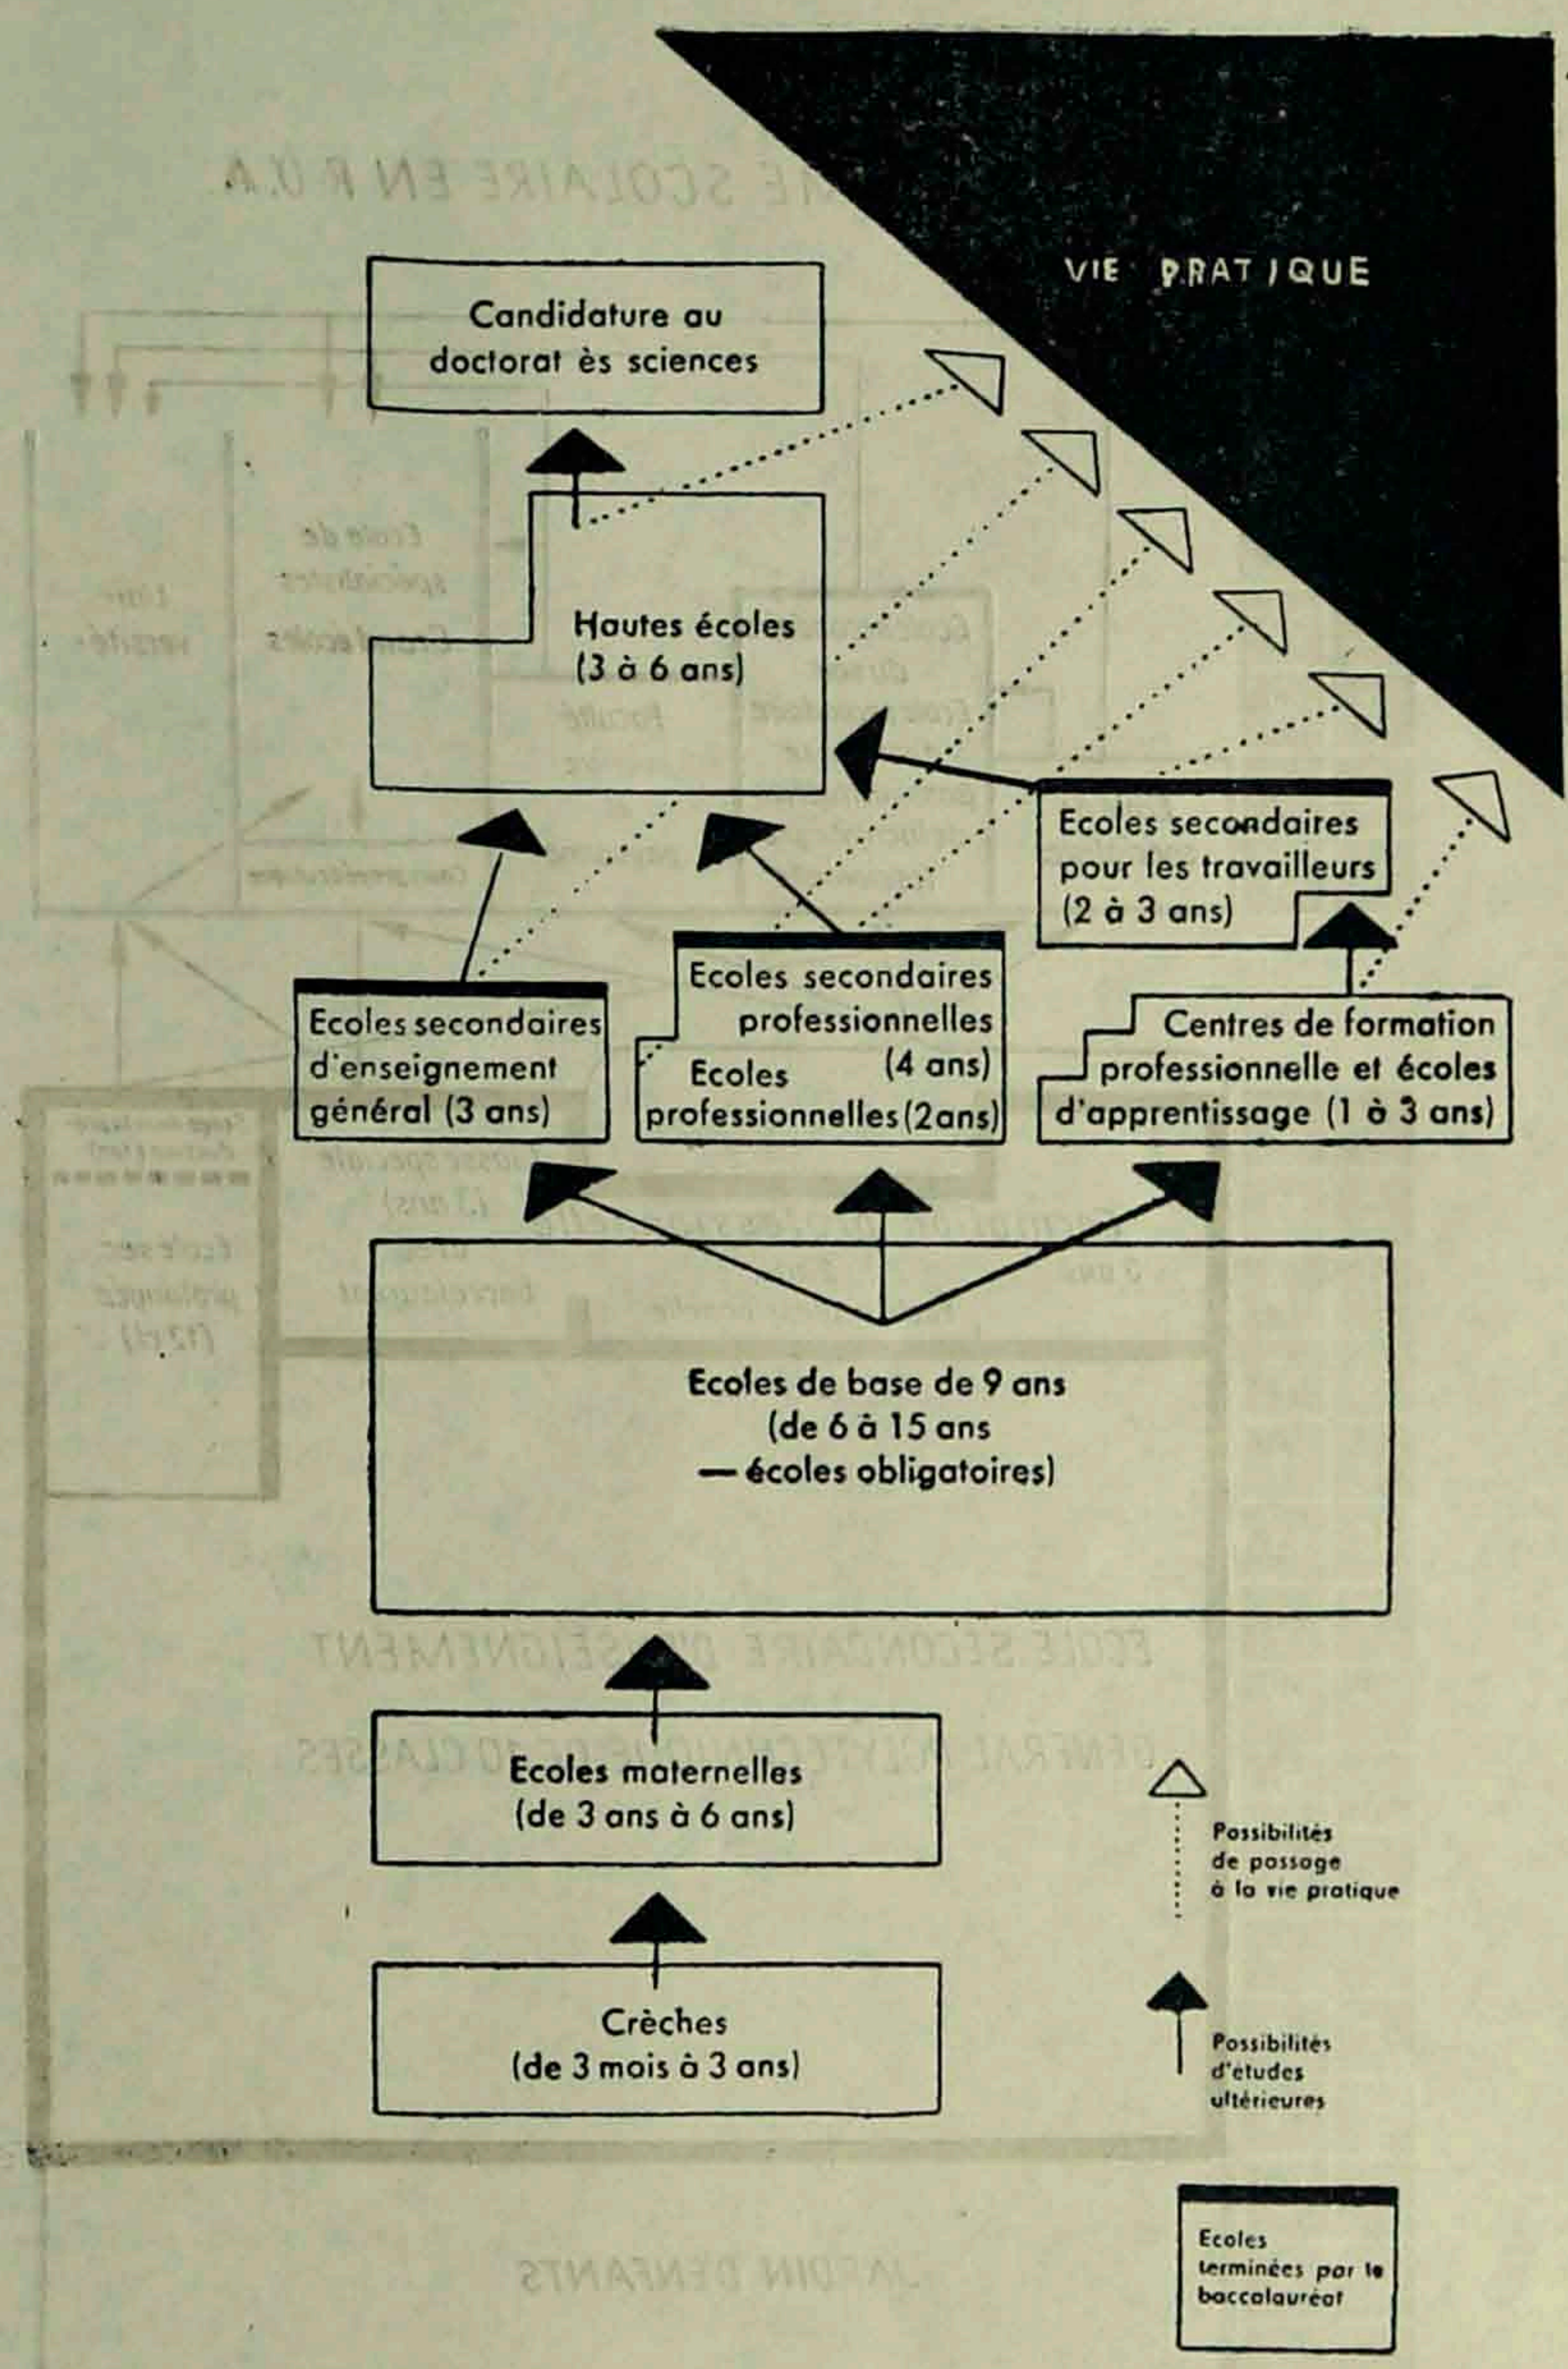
VIE PRATIQUE

Candidature au doctorat ès sciences

Hautes écoles (3 à 6 ans)

Ecoles secondaires pour les travailleurs (2 à 3 ans)

Ecoles secondaires d'enseignement général (3 ans)

Ecoles secondaires professionnelles (4 ans)

Ecoles professionnelles (2ans)

Centres de formation professionnelle et écoles d'apprentissage (1 à 3 ans)

Ecoles de base de 9 ans (de 6 à 15 ans — écoles obligatoires)

Ecoles maternelles (de 3 ans à 6 ans)

Crèches (de 3 mois à 3 ans)

Possibilités de passage à la vie pratique

Possibilités d'etudes ultérieures

Ecoles terminées par le baccalauréat